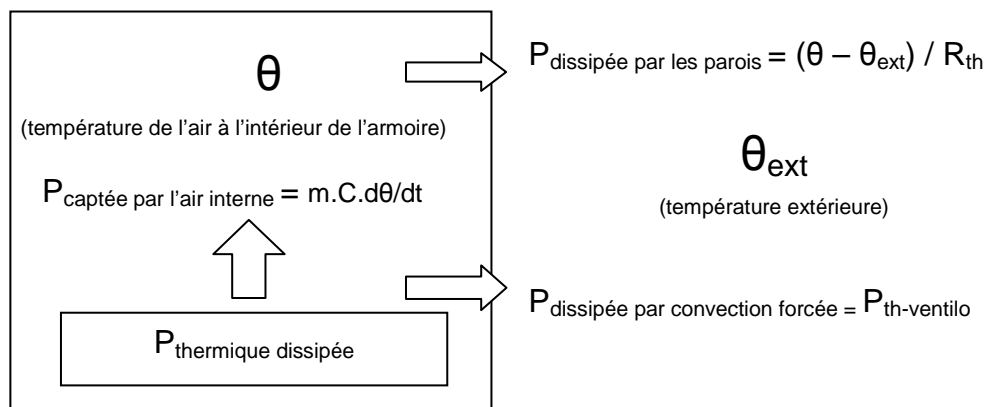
$\theta$

(température de l'air à l'intérieur de l'armoire)

$P_{\text{captée par l'air interne}} = m.C.d\theta/dt$

$P_{\text{thermique dissipée}}$

$P_{\text{dissipée par les parois}} = (\theta - \theta_{ext}) / R_{th}$

$\theta_{ext}$

(température extérieure)

$P_{\text{dissipée par convection forcée}} = P_{\text{th-ventilo}}$